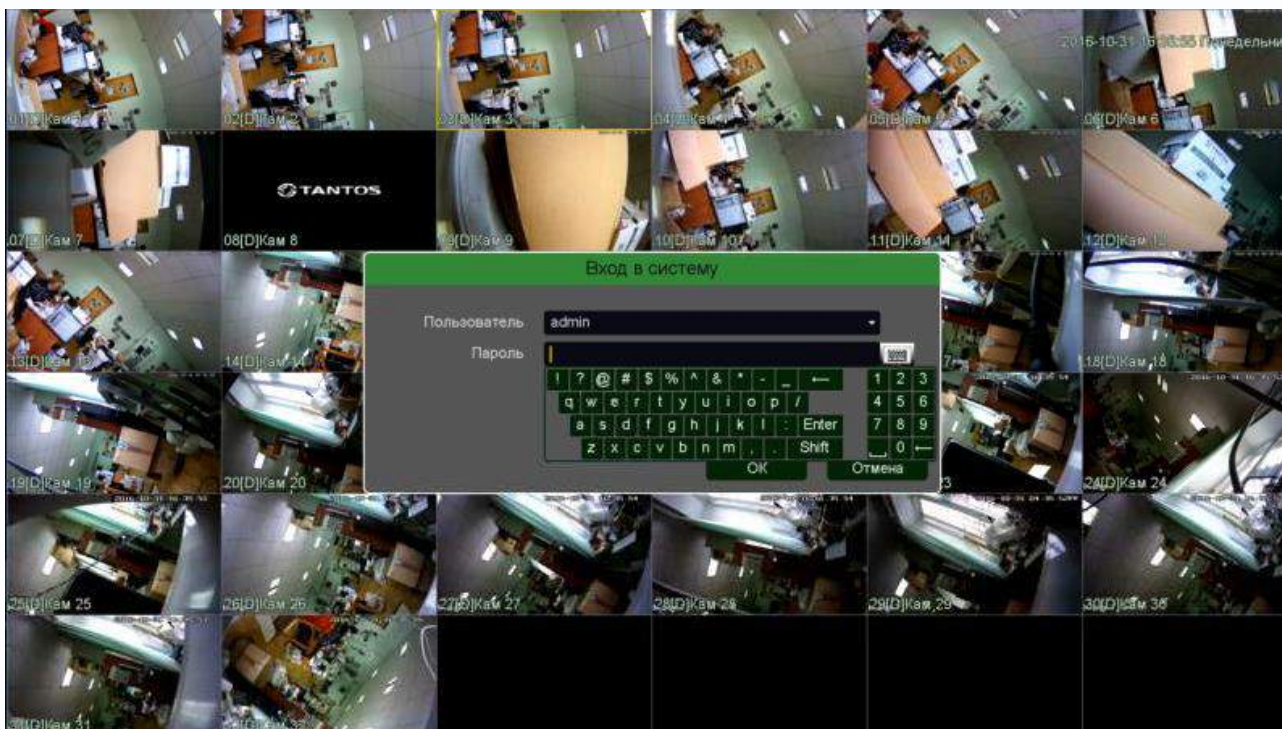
2016-10-31 16:26:55 Понедельни

01[D]Кам 1
02[D]Кам 2
03[D]Кам 3
04[D]Кам 4
05[D]Кам 5
06[D]Кам 6

TANTOS

07[D]Кам 7
08[D]Кам 8
09[D]Кам 9
10[D]Кам 10
11[D]Кам 11
12[D]Кам 12

Вход в систему

Пользователь admin
Пароль

! ? @ # $ % ^ & * - _ ←
q w e r t y u i o p /
a s d f g h j k l : Enter
z x c v b n m , . Shift
1 2 3
4 5 6
7 8 9
0 ←

OK Отмена

13[D]Кам 13
14[D]Кам 14
17
18[D]Кам 18
19[D]Кам 19
20[D]Кам 20
23
24[D]Кам 24
25[D]Кам 25
26[D]Кам 26
27[D]Кам 27
28[D]Кам 28
29[D]Кам 29
30[D]Кам 30
31[D]Кам 31
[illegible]